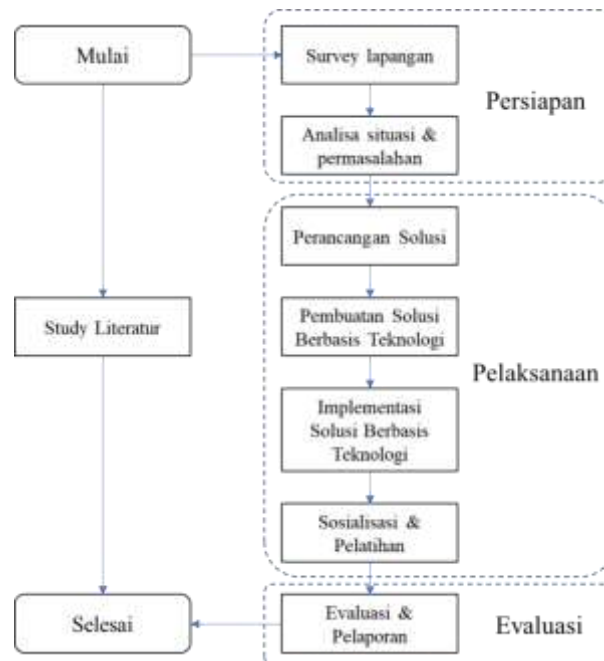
Mulai

Survey lapangan

Persiapan

Analisa situasi & permasalahan

Perancangan Solusi

Study Literatur

Pembuatan Solusi Berbasis Teknologi

Pelaksanaan

Implementasi Solusi Berbasis Teknologi

Sosialisasi & Pelatihan

Selesai

Evaluasi & Pelaporan

Evaluasi